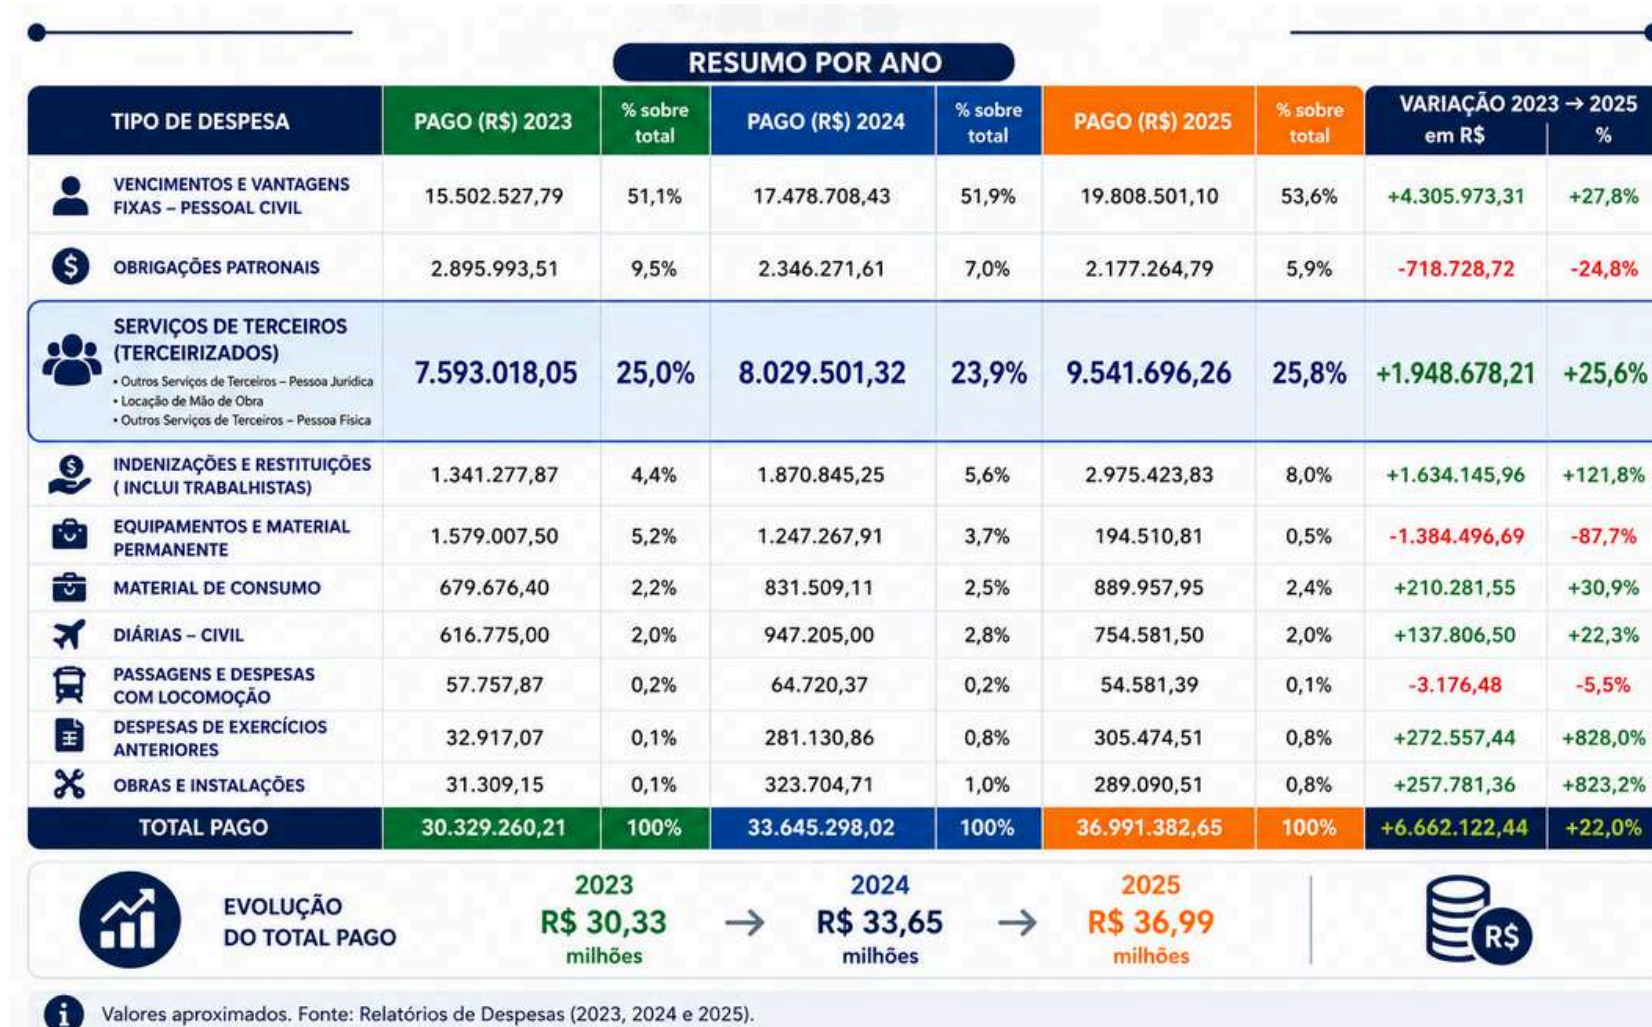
RESUMO POR ANO

| TIPO DE DESPESA | PAGO (R$) 2023 | % sobre total | PAGO (R$) 2024 | % sobre total | PAGO (R$) 2025 | % sobre total | VARIAÇÃO 2023 → 2025 em R$ | % |
|---|---|---|---|---|---|---|---|---|
| VENCIMENTOS E VANTAGENS FIXAS – PESSOAL CIVIL | 15.502.527,79 | 51,1% | 17.478.708,43 | 51,9% | 19.808.501,10 | 53,6% | +4.305.973,31 | +27,8% |
| OBRIGAÇÕES PATRONAIS | 2.895.993,51 | 9,5% | 2.346.271,61 | 7,0% | 2.177.264,79 | 5,9% | -718.728,72 | -24,8% |
| SERVIÇOS DE TERCEIROS (TERCEIRIZADOS) • Outros Serviços de Terceiros – Pessoa Jurídica • Locação de Mão de Obra • Outros Serviços de Terceiros – Pessoa Física | 7.593.018,05 | 25,0% | 8.029.501,32 | 23,9% | 9.541.696,26 | 25,8% | +1.948.678,21 | +25,6% |
| INDENIZAÇÕES E RESTITUIÇÕES ( INCLUI TRABALHISTAS) | 1.341.277,87 | 4,4% | 1.870.845,25 | 5,6% | 2.975.423,83 | 8,0% | +1.634.145,96 | +121,8% |
| EQUIPAMENTOS E MATERIAL PERMANENTE | 1.579.007,50 | 5,2% | 1.247.267,91 | 3,7% | 194.510,81 | 0,5% | -1.384.496,69 | -87,7% |
| MATERIAL DE CONSUMO | 679.676,40 | 2,2% | 831.509,11 | 2,5% | 889.957,95 | 2,4% | +210.281,55 | +30,9% |
| DIÁRIAS – CIVIL | 616.775,00 | 2,0% | 947.205,00 | 2,8% | 754.581,50 | 2,0% | +137.806,50 | +22,3% |
| PASSAGENS E DESPESAS COM LOCOMOÇÃO | 57.757,87 | 0,2% | 64.720,37 | 0,2% | 54.581,39 | 0,1% | -3.176,48 | -5,5% |
| DESPESAS DE EXERCÍCIOS ANTERIORES | 32.917,07 | 0,1% | 281.130,86 | 0,8% | 305.474,51 | 0,8% | +272.557,44 | +828,0% |
| OBRAS E INSTALAÇÕES | 31.309,15 | 0,1% | 323.704,71 | 1,0% | 289.090,51 | 0,8% | +257.781,36 | +823,2% |
| TOTAL PAGO | 30.329.260,21 | 100% | 33.645.298,02 | 100% | 36.991.382,65 | 100% | +6.662.122,44 | +22,0% |

EVOLUÇÃO DO TOTAL PAGO
2023 R$ 30,33 milhões → 2024 R$ 33,65 milhões → 2025 R$ 36,99 milhões

R$

Valores aproximados. Fonte: Relatórios de Despesas (2023, 2024 e 2025).